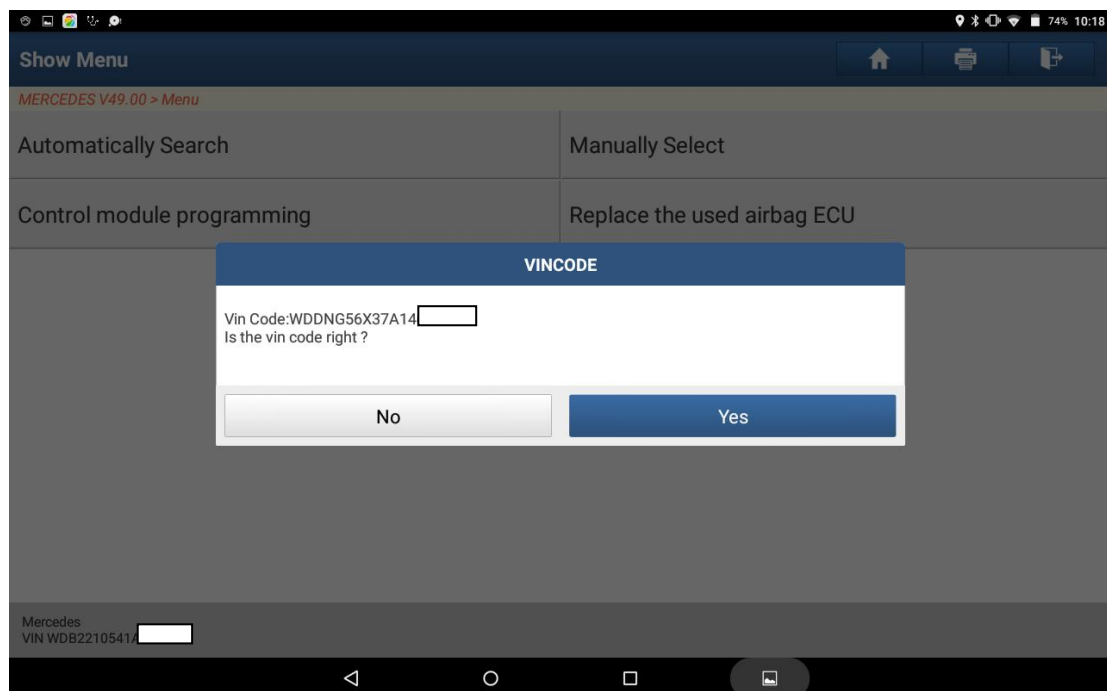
74% 10:18

Show Menu

MERCEDES V49.00 > Menu

Automatically Search

Manually Select

Control module programming

Replace the used airbag ECU

VINCODE

Vin Code:WDDNG56X37A14
Is the vin code right ?

No

Yes

Mercedes
VIN WDB2210541A